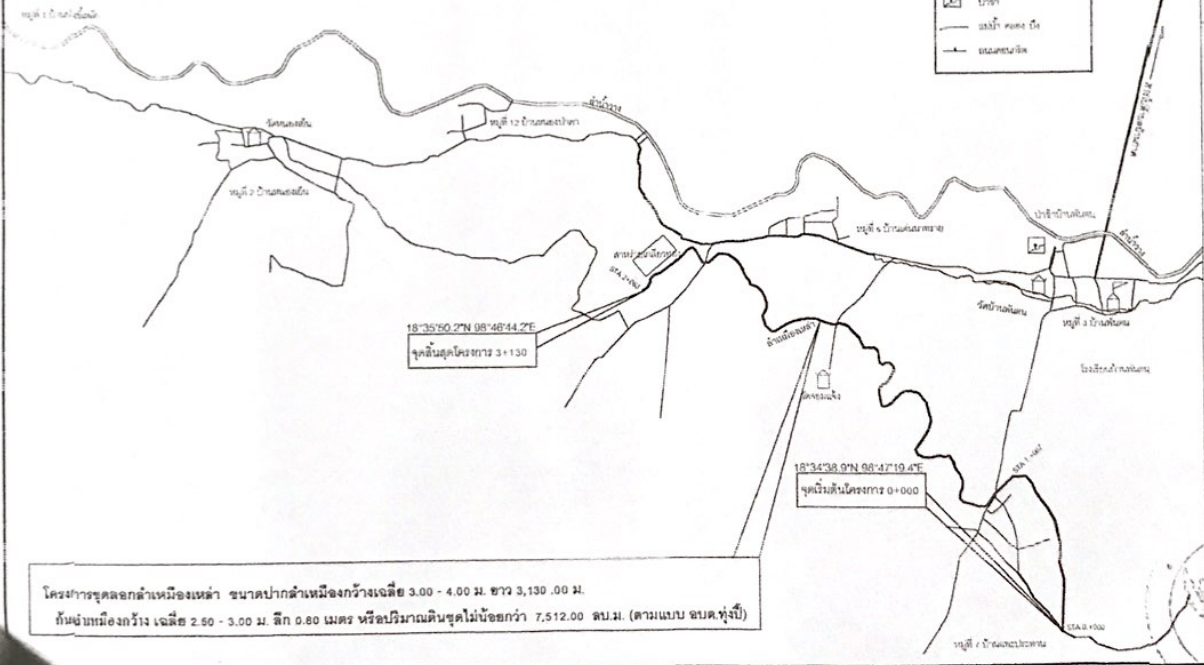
หมู่ที่ 1 บ้าน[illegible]

ป่าช้า

แม่น้ำ คลอง บึง

ถนนคอนกรีต

ลำน้ำวาง

หมู่ที่ 12 บ้านหนองป่าคา

วัดหนองยั้น

หมู่ที่ 2 บ้านหนองยั้น

หมู่ที่ 4 บ้าน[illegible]

ป่าช้าบ้านพันตน

ลำน้ำวาง

ศาลปู่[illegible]

STA 3+130

18°35'50.2"N 98°46'44.2"E

จุดสิ้นสุดโครงการ 3+130

ลำเหมืองเหล่า

วัดบ้านพันตน

หมู่ที่ 3 บ้านพันตน

โรงเรียนบ้านพันตน

วัด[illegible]

18°34'38.9"N 98°47'19.4"E

STA 1+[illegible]

จุดเริ่มต้นโครงการ 0+000

STA 0+000

หมู่ที่ 7 บ้าน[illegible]

โครงการขุดลอกลำเหมืองเหล่า ขนาดปากลำเหมืองกว้างเฉลี่ย 3.00 - 4.00 ม. ยาว 3,130.00 ม. ก้นลำเหมืองกว้าง เฉลี่ย 2.50 - 3.00 ม. ลึก 0.80 เมตร หรือปริมาณดินขุดไม่น้อยกว่า 7,512.00 ลบ.ม. (ตามแบบ อบต.ทุ่งปี้)